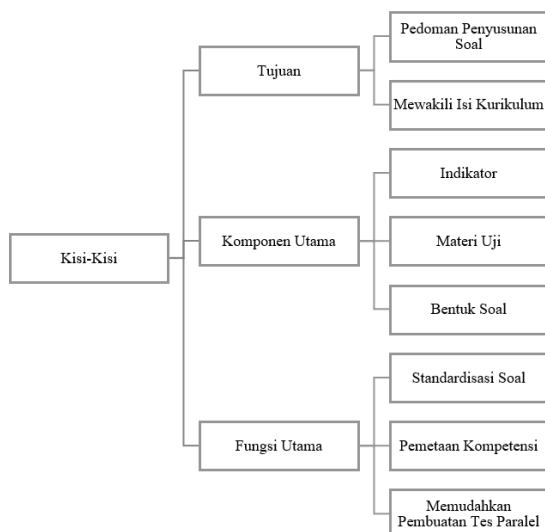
Kisi-Kisi

Tujuan

Pedoman Penyusunan Soal

Mewakili Isi Kurikulum

Komponen Utama

Indikator

Materi Uji

Bentuk Soal

Fungsi Utama

Standardisasi Soal

Pemetaan Kompetensi

Memudahkan Pembuatan Tes Paralel